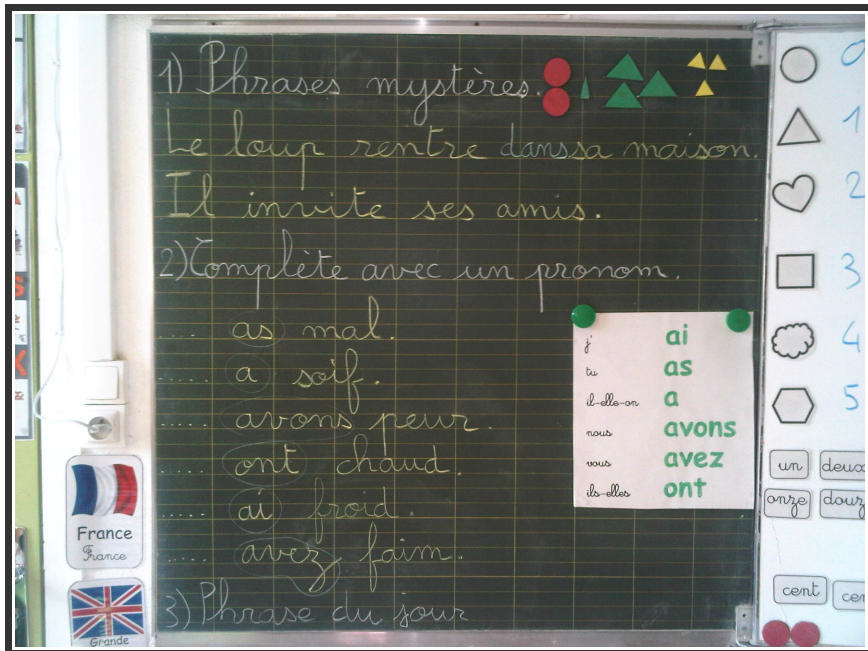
1) Phrases mystères.
Le loup rentre dansa maison.
Il invite ses amis.

2)Complète avec un pronom.
..... as mal.
..... a soif.
..... avons peur.
..... ont chaud.
..... ai froid.
..... avez faim.

3) Phrase du jour

| | |
|---|---|
| j' | ai |
| tu | as |
| il-elle-on | a |
| nous | avons |
| vous | avez |
| ils-elles | ont |

0
1
2
3
4
5

un
deux
onze
douz
cent
cen

France
France

Grande